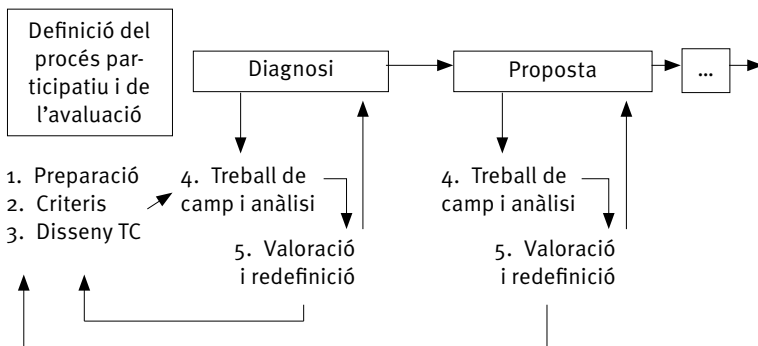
Definició del procés participatiu i de l'avaluació

Diagnosi

Proposta

...

1. Preparació
2. Criteris
3. Disseny TC

4. Treball de camp i anàlisi

5. Valoració i redefinició

4. Treball de camp i anàlisi

5. Valoració i redefinició